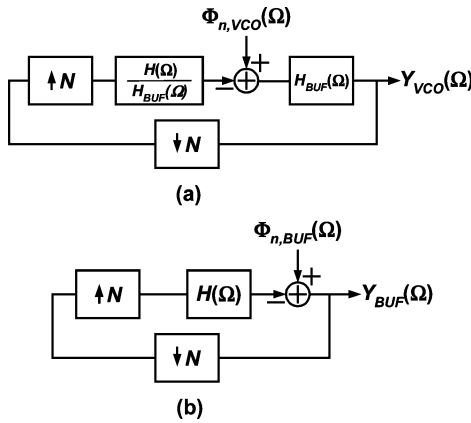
$\Phi_{n,VCO}(\Omega)$

+

$\uparrow N$

$\frac{H(\Omega)}{H_{BUF}(\Omega)}$

−

$H_{BUF}(\Omega)$

$Y_{VCO}(\Omega)$

$\downarrow N$

(a)

$\Phi_{n,BUF}(\Omega)$

+

$\uparrow N$

$H(\Omega)$

−

$Y_{BUF}(\Omega)$

$\downarrow N$

(b)